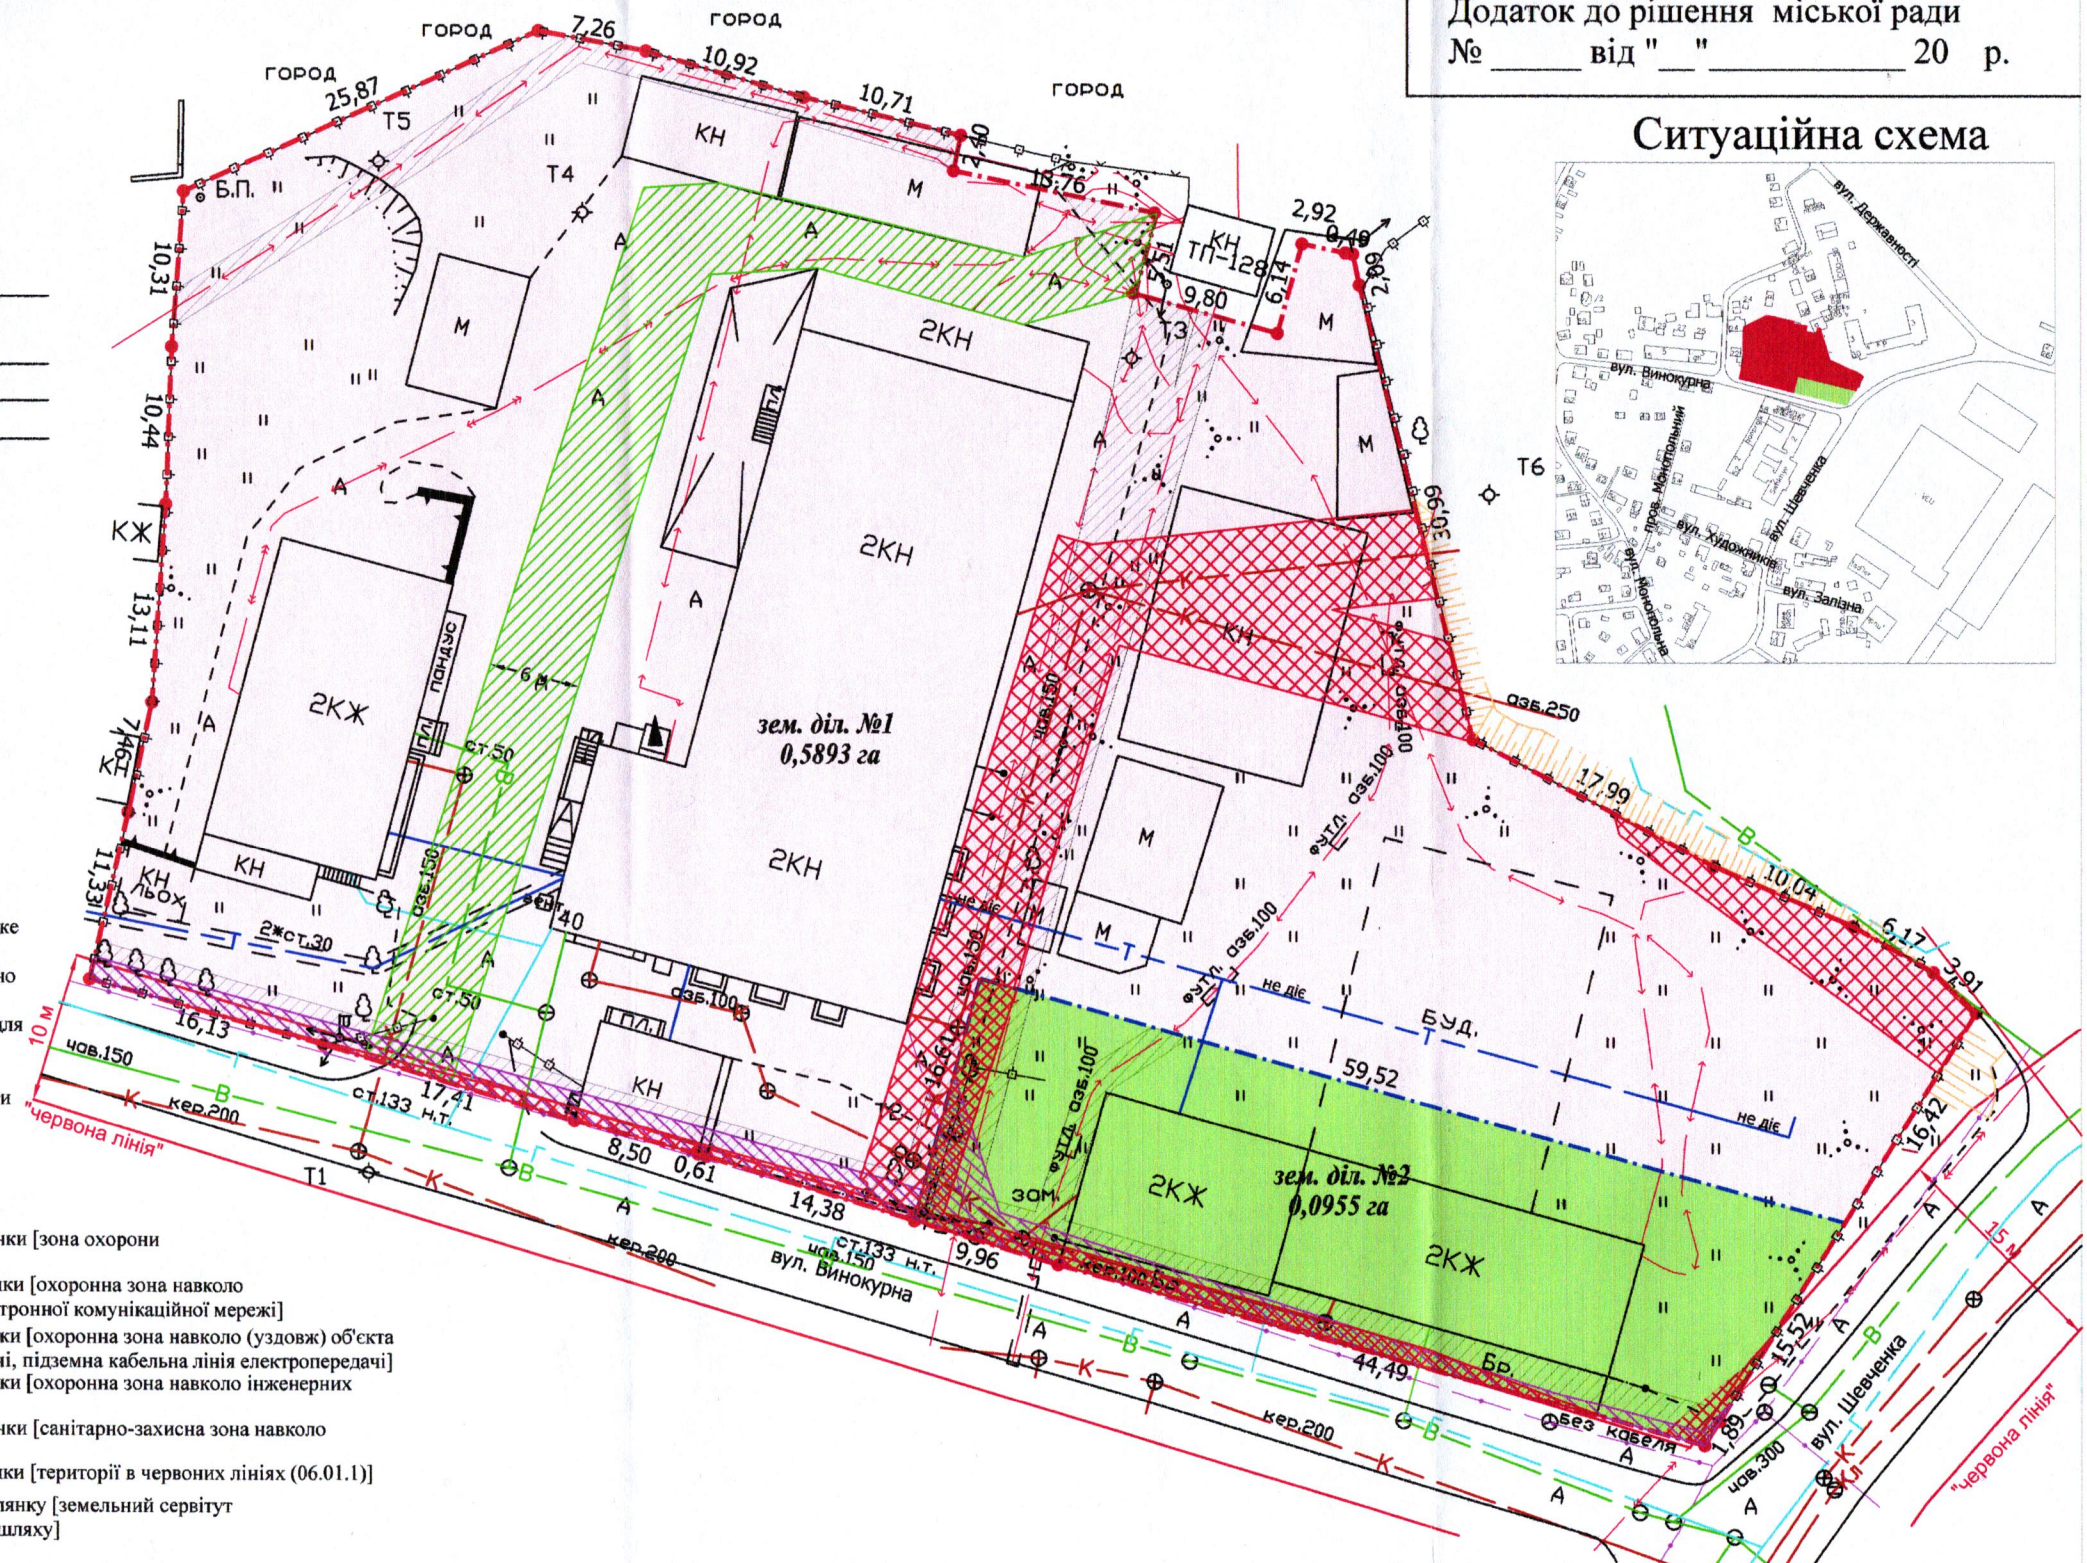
Додаток до рішення міської ради
№ ______ від "__" __________ 20 р.

Ситуаційна схема

вул. Державності
вул. Винокурна
пров. Монастирський
вул. Шевченка
вул. Художників
вул. Монастирська
вул. Залізна

город
город
город
город
7,26
10,92
10,71
25,87
Т5
Т4
Б.П.
КН
М
2,40
18,76
КН
ТП-128
2,92
0,40
2,09
6,14
9,80
5,51
Т3
10,31
М
2КН
А
А
А
М
10,44
КЖ
13,11
2КЖ
пандус
2КН
А
Т6
М
М
КН
30,99
зем. діл. №1
0,5893 га
2КН
азб.250
17,99
азб.100
чав.150
ст.50
7,46
КЖ
КН
льох
11,33
КН
азб.150
2*ст.30
40
азб.100
ст.50
М
футл. азб.100
не діє
Т
10,04
6,17
3,91
буд.
16,13
17,41
ст.133 н.т.
чав.150
кер.200
10 м
"червона лінія"
КН
59,52
не діє
зем. діл. №2
0,0955 га
2КЖ
2КЖ
16,42
8,50
0,61
14,38
9,96
ЗОМ
Т1
кер.200
чав.150
ст.133 н.т.
вул. Винокурна
кер.300
44,49
Бр.
кер.200
без кабеля
1,89
15,52
вул. Шевченка
чав.300
"червона лінія"
15 м
А
В
К

ке
но
для
ки

нки [зона охорони
нки [охоронна зона навколо
тронної комунікаційної мережі]
нки [охоронна зона навколо (уздовж) об'єкта
ії, підземна кабельна лінія електропередачі]
нки [охоронна зона навколо інженерних
нки [санітарно-захисна зона навколо
нки [території в червоних лініях (06.01.1)]
лянку [земельний сервітут
шляху]